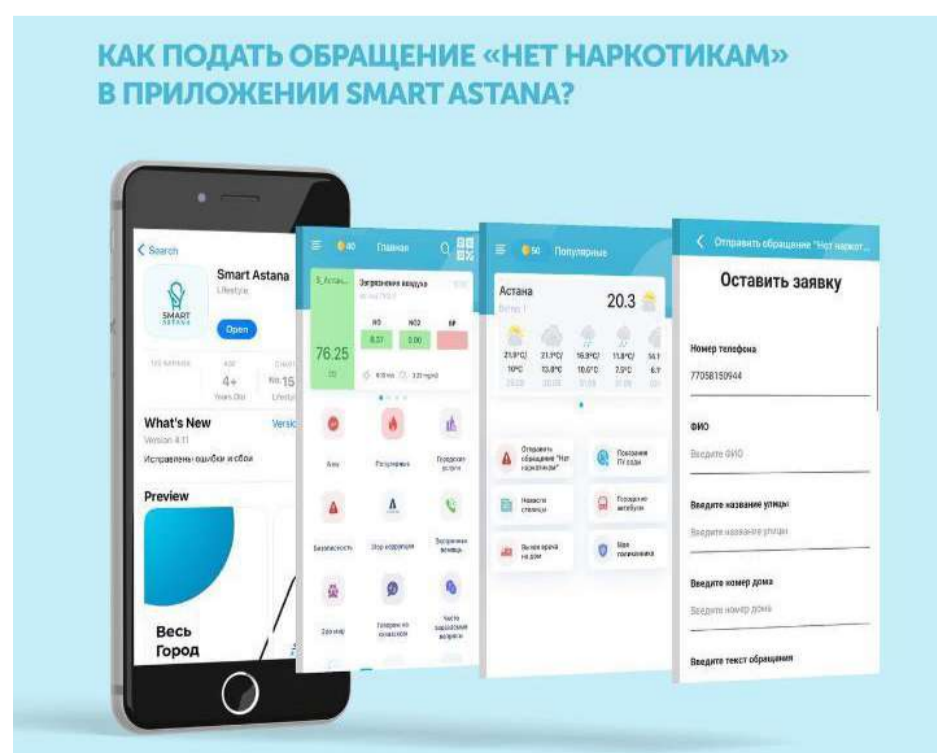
КАК ПОДАТЬ ОБРАЩЕНИЕ «НЕТ НАРКОТИКАМ» В ПРИЛОЖЕНИИ SMART ASTANA?

< Search

SMART ASTANA

Smart Astana

Lifestyle

Open

4+

Years Old

No. 15

Lifestyle

What's New

Version 4.11

Исправлены ошибки и сбои

Preview

Весь Город

Главная

S_Астана

Загрязнение воздуха

NO

NO2

SP

8.37

0.00

76.25

Популярные

Загрязнение воздуха

Безопасность

Стоп коррупция

Экстренная помощь

Популярные

Астана

20.3

21.9°C/ 10°C

21.1°C/ 13.8°C

16.3°C/ 10.0°C

11.8°C/ 7.5°C

Отправить обращение "Нет наркотикам"

Покупка ТУ воды

Новости столицы

Городские автобусы

Вызов врача на дом

Моя поликлиника

< Отправить обращение "Нет наркот...

Оставить заявку

Номер телефона

77058150944

ФИО

Введите ФИО

Введите название улицы

Введите название улицы

Введите номер дома

Введите номер дома

Введите текст обращения